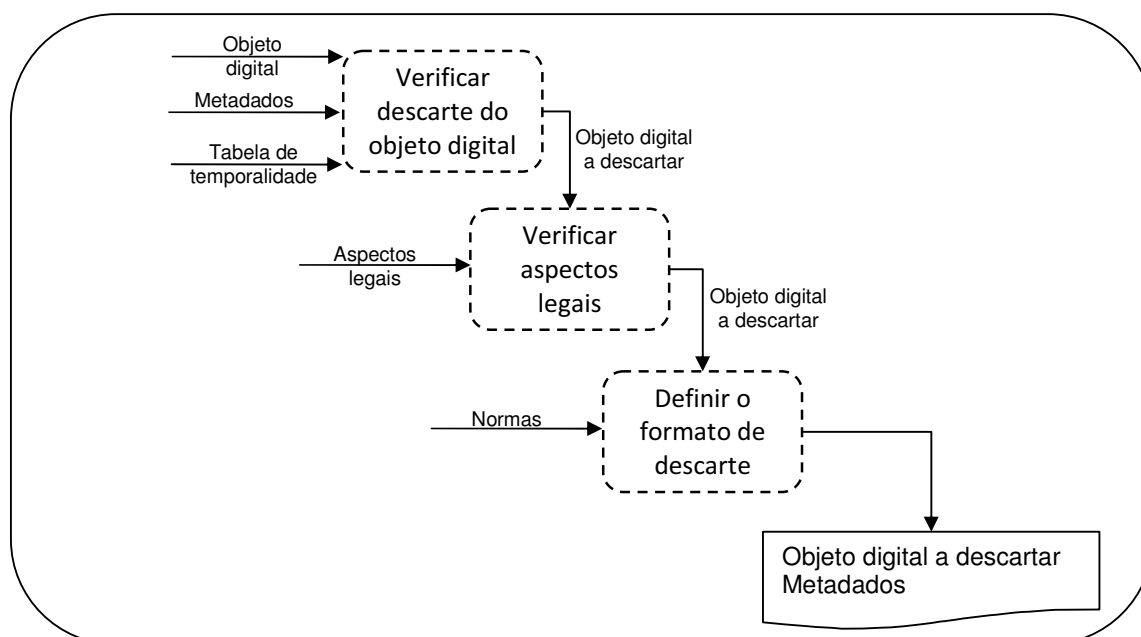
Objeto digital

Metadados

Tabela de temporalidade

Verificar descarte do objeto digital

Objeto digital a descartar

Aspectos legais

Verificar aspectos legais

Objeto digital a descartar

Normas

Definir o formato de descarte

Objeto digital a descartar
Metadados